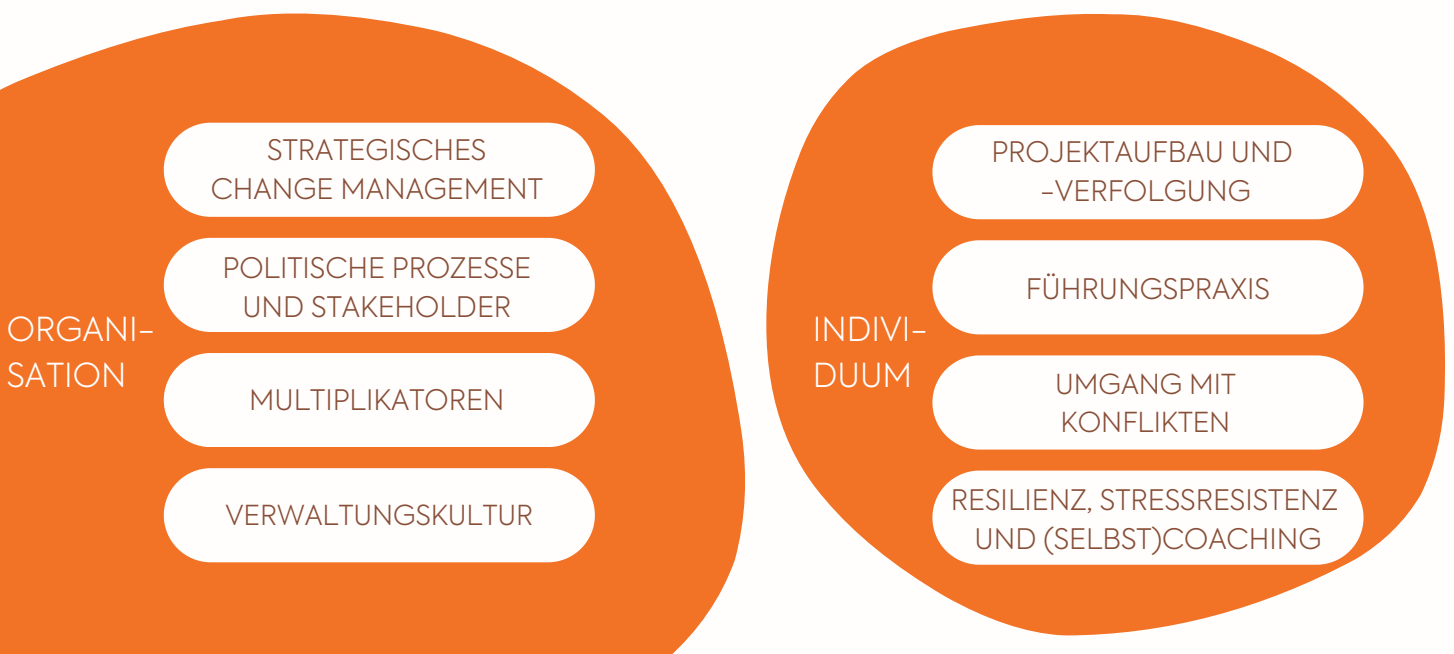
ORGANISATION

STRATEGISCHES CHANGE MANAGEMENT

POLITISCHE PROZESSE UND STAKEHOLDER

MULTIPLIKATOREN

VERWALTUNGSKULTUR

INDIVIDUUM

PROJEKTAUFBAU UND -VERFOLGUNG

FÜHRUNGSPRAXIS

UMGANG MIT KONFLIKTEN

RESILIENZ, STRESSRESISTENZ UND (SELBST)COACHING